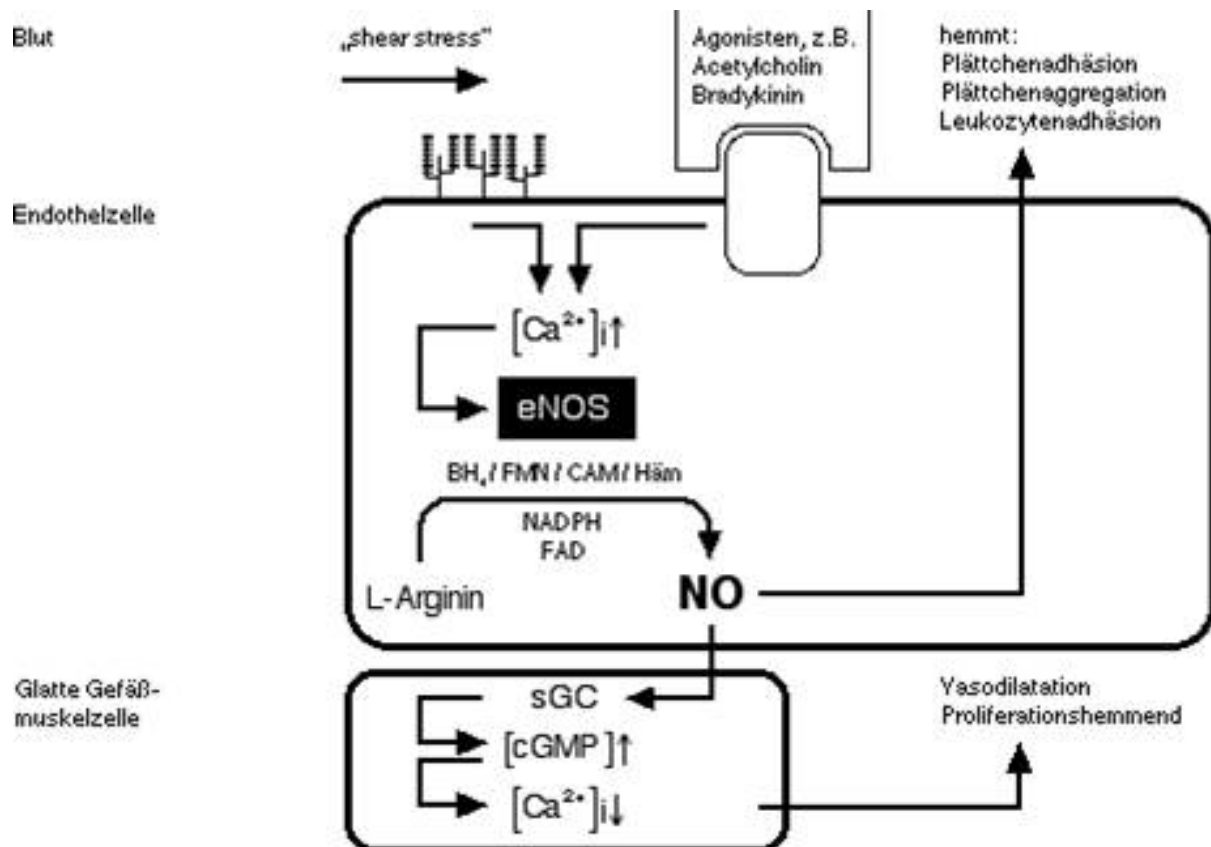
Blut

„shear stress"

Agonisten, z.B.
Acetylcholin
Bradykinin

hemmt:
Plättchenadhäsion
Plättchenaggregation
Leukozytenadhäsion

Endothelzelle

$[Ca^{2+}]i\uparrow$

eNOS

$BH_4$ / FMN / CAM / Häm

NADPH
FAD

L-Arginin

NO

Glatte Gefäßmuskelzelle

sGC

[cGMP]↑

$[Ca^{2+}]i\downarrow$

Vasodilatation
Proliferationshemmend